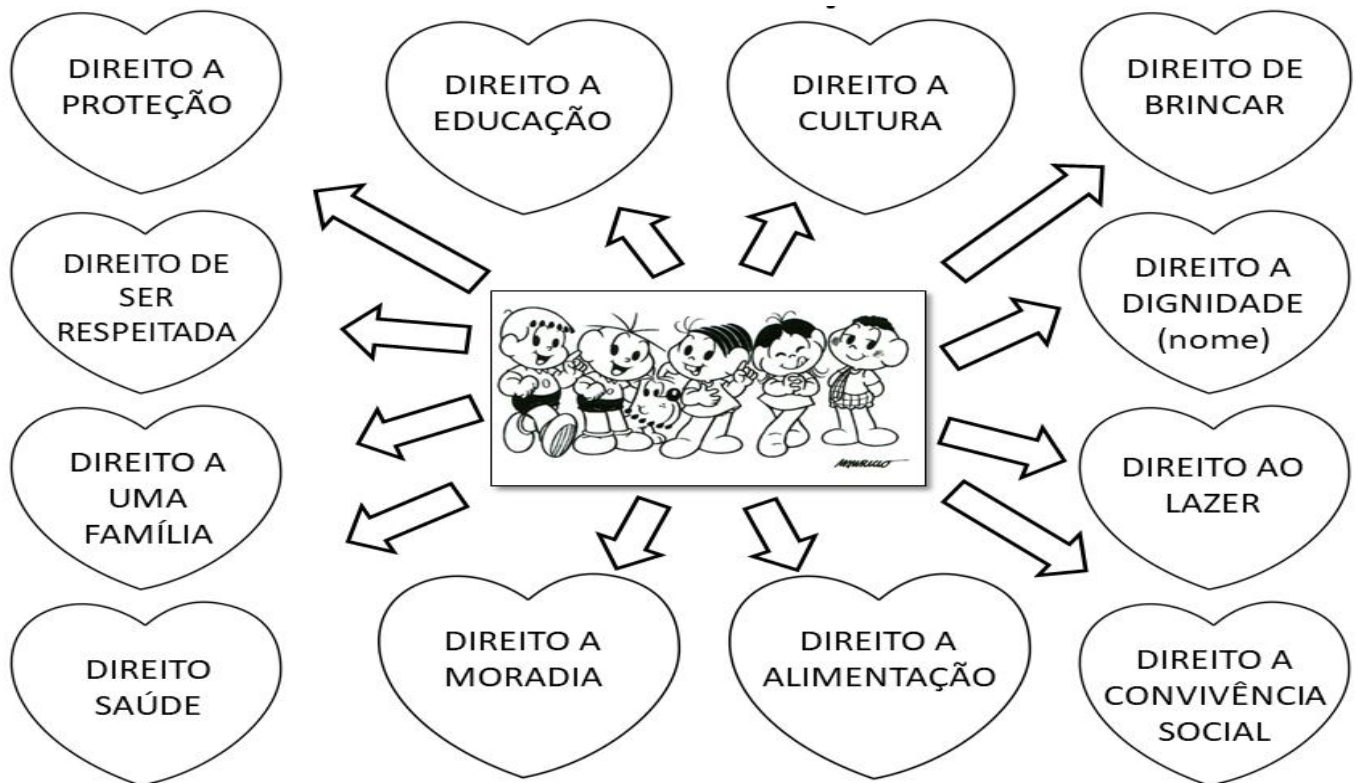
DIREITO A PROTEÇÃO

DIREITO A EDUCAÇÃO

DIREITO A CULTURA

DIREITO DE BRINCAR

DIREITO DE SER RESPEITADA

DIREITO A DIGNIDADE (nome)

DIREITO A UMA FAMÍLIA

DIREITO AO LAZER

DIREITO SAÚDE

DIREITO A MORADIA

DIREITO A ALIMENTAÇÃO

DIREITO A CONVIVÊNCIA SOCIAL

MAURICIO